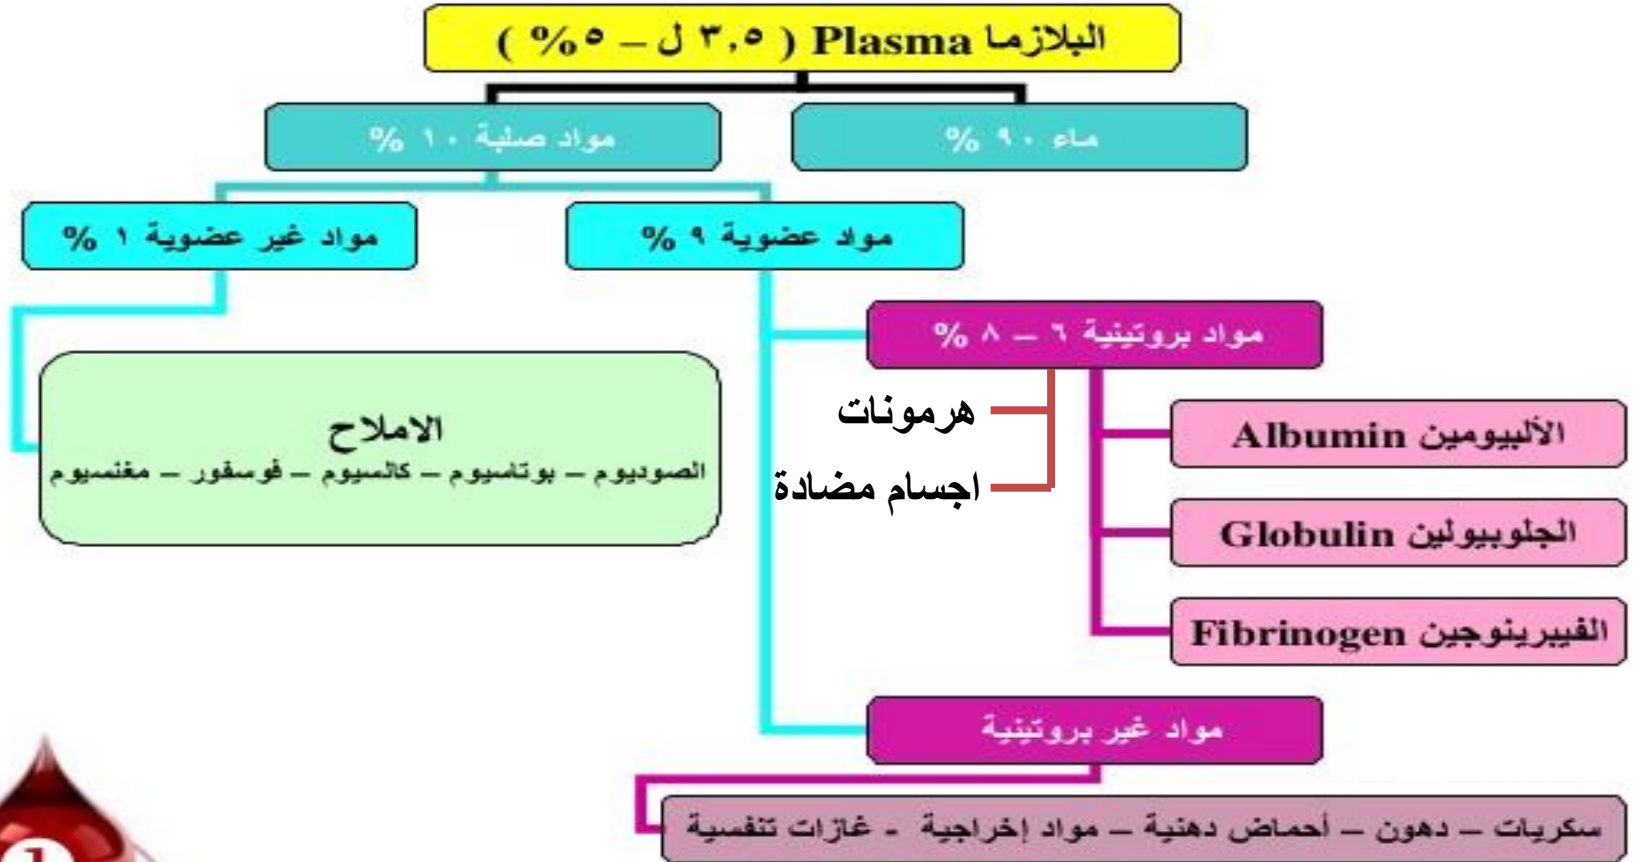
البلازما Plasma ( ٣,٥ ل – ٥% )

ماء ٩٠ %

مواد صلبة ١٠ %

مواد عضوية ٩ %

مواد غير عضوية ١ %

مواد بروتينية ٦ – ٨ %

الألبيومين Albumin

الجلوبيولين Globulin

الفيبرينوجين Fibrinogen

هرمونات

اجسام مضادة

الاملاح
الصوديوم – بوتاسيوم – كالسيوم – فوسفور – مغنسيوم

مواد غير بروتينية

سكريات – دهون – أحماض دهنية – مواد إخراجية - غازات تنفسية